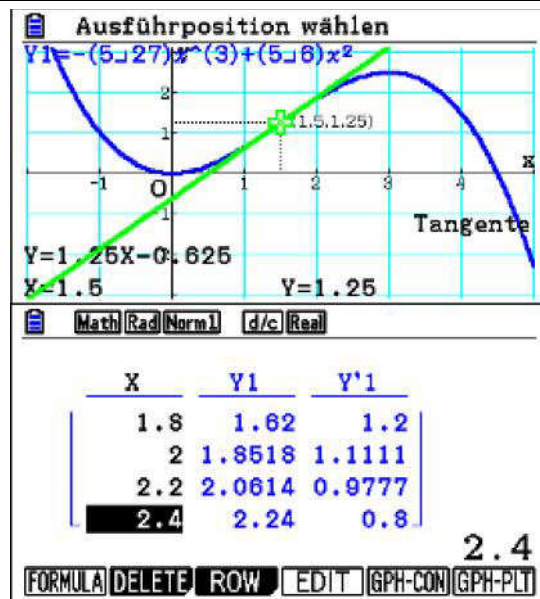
Ausführposition wählen

Y1=-(5⌟27)x^(3)+(5⌟6)x²

2

1

(1.5,1.25)

-1

O

1

2

3

4

x

Tangente

Y=1.25X-0.625

X=1.5

Y=1.25

Math Rad Norm1 d/c Real

| X | Y1 | Y'1 |
|---|---|---|
| 1.8 | 1.62 | 1.2 |
| 2 | 1.8518 | 1.1111 |
| 2.2 | 2.0614 | 0.9777 |
| 2.4 | 2.24 | 0.8 |

2.4

FORMULA DELETE ROW EDIT GPH-CON GPH-PLT